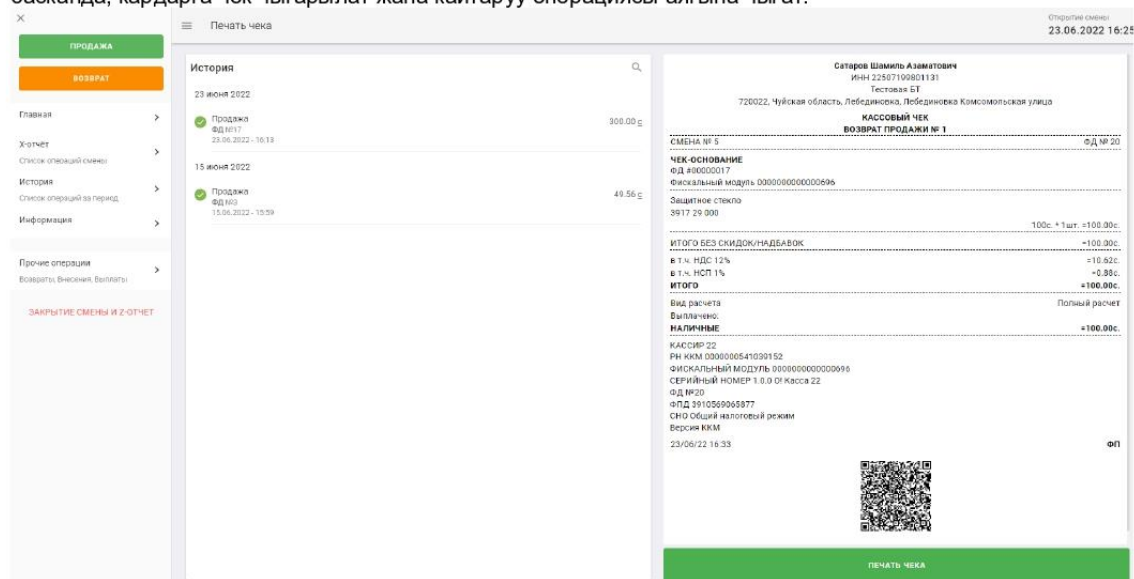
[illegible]

×

ПРОДАЖА

ВОЗВРАТ

Главная

Х-отчет
Список операций смены

История
Список операций за период

Информация

Прочие операции
Возвраты, Внесения, Выплаты

ЗАКРЫТИЕ СМЕНЫ И Z-ОТЧЕТ

≡ Печать чека

Открытие смены
23.06.2022 16:25

История

23 июня 2022

Продажа
ФД №17
23.06.2022 - 16:13
300.00 с

15 июня 2022

Продажа
ФД №3
15.06.2022 - 15:59
49.56 с

Сатаров Шамиль Азаматович
ИНН 22507199801131
Тестовая БТ
720022, Чуйская область, Лебединовка, Лебединовка Комсомольская улица
КАССОВЫЙ ЧЕК
ВОЗВРАТ ПРОДАЖИ № 1

СМЕНА № 5 ФД № 20

ЧЕК-ОСНОВАНИЕ
ФД #00000017
Фискальный модуль 0000000000000696

Защитное стекло
3917 29 000
100с. * 1шт. =100.00с.

ИТОГО БЕЗ СКИДОК/НАДБАВОК =100.00с.

в т.ч. НДС 12% =10.62с.
в т.ч. НСП 1% =0.88с.
ИТОГО =100.00с.

Вид расчета Полный расчет
Выплачено:
НАЛИЧНЫЕ =100.00с.

КАССИР 22
РН ККМ 0000000541030152
ФИСКАЛЬНЫЙ МОДУЛЬ 0000000000000696
СЕРИЙНЫЙ НОМЕР 1.0.0 О! Касса 22
ФД №20
ФПД 3910569065877
СНО Общий налоговый режим
Версия ККМ

23/06/22 16:33 ФП

ПЕЧАТЬ ЧЕКА